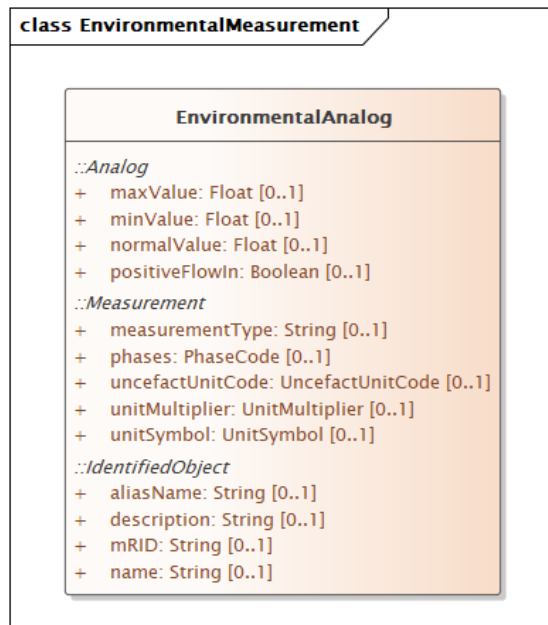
class EnvironmentalMeasurement

EnvironmentalAnalog

::Analog
+ maxValue: Float [0..1]
+ minValue: Float [0..1]
+ normalValue: Float [0..1]
+ positiveFlowIn: Boolean [0..1]
::Measurement
+ measurementType: String [0..1]
+ phases: PhaseCode [0..1]
+ uncefactUnitCode: UncefactUnitCode [0..1]
+ unitMultiplier: UnitMultiplier [0..1]
+ unitSymbol: UnitSymbol [0..1]
::IdentifiedObject
+ aliasName: String [0..1]
+ description: String [0..1]
+ mRID: String [0..1]
+ name: String [0..1]